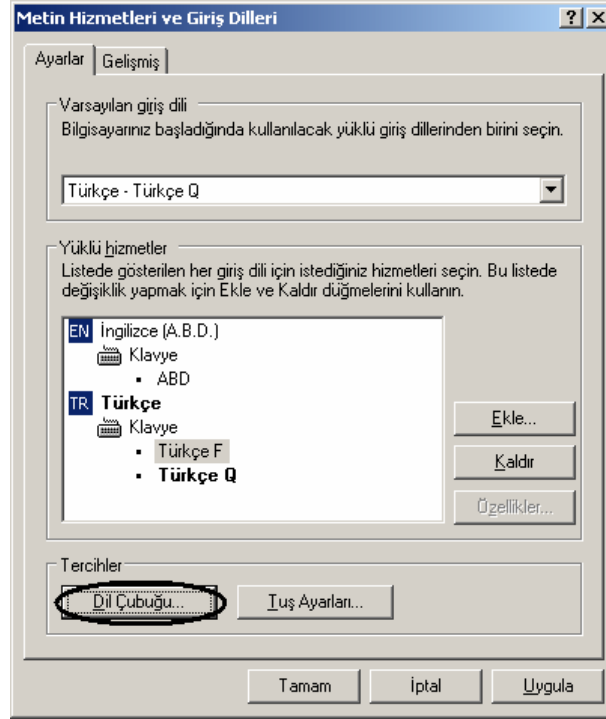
Metin Hizmetleri ve Giriş Dilleri

?
X

Ayarlar
Gelişmiş

Varsayılan giriş dili
Bilgisayarınız başladığında kullanılacak yüklü giriş dillerinden birini seçin.

Türkçe - Türkçe Q

Yüklü hizmetler
Listede gösterilen her giriş dili için istediğiniz hizmetleri seçin. Bu listede değişiklik yapmak için Ekle ve Kaldır düğmelerini kullanın.

EN İngilizce (A.B.D.)
Klavye
ABD
TR Türkçe
Klavye
Türkçe F
Türkçe Q

Ekle...
Kaldır
Özellikler...

Tercihler
Dil Çubuğu...
Tuş Ayarları...

Tamam
İptal
Uygula